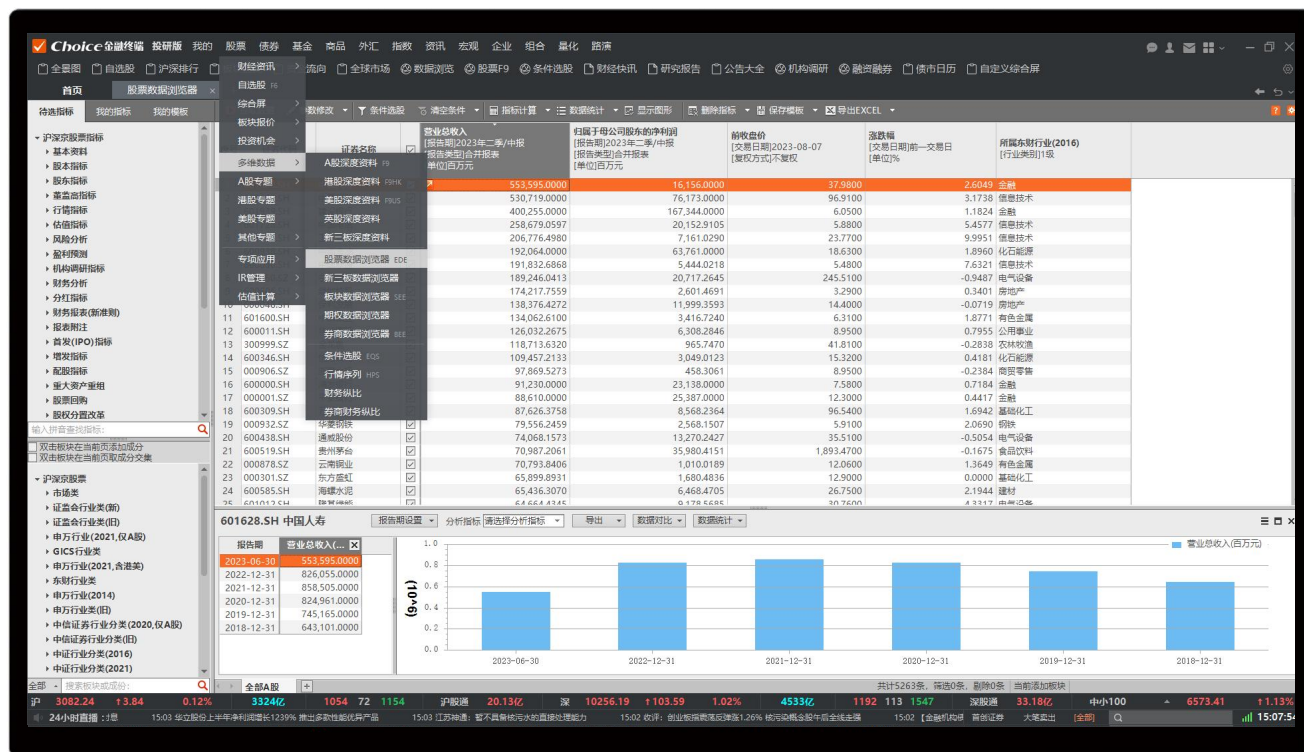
Choice金融终端 投研版 我的 股票 债券 基金 商品 外汇 指数 资讯 宏观 企业 组合 量化 路演

全景图 自选股 沪深排行 流向 全球市场 数据浏览 股票F9 条件选股 财经快讯 研究报告 公告大全 机构调研 融资融券 债市日历 自定义综合屏

首页 股票数据浏览器

待选指标 我的指标 我的模板

财经资讯 自选股 F6 综合屏 板块报价 投资机会 多维数据 A股专题 港股专题 美股专题 其他专题 专项应用 IR管理 估值计算

A股深度资料 F9 港股深度资料 F9HK 美股深度资料 F9US 英股深度资料 新三板深度资料 股票数据浏览器 EDE 新三板数据浏览器 板块数据浏览器 SEE 期权数据浏览器 券商数据浏览器 BEE 条件选股 EQS 行情序列 HPS 财务纵比 券商财务纵比

数修改 条件选股 清空条件 指标计算 数据统计 显示图形 删除指标 保存模板 导出EXCEL

沪深京股票指标 基本资料 股本指标 股东指标 董监高指标 行情指标 估值指标 风险分析 盈利预测 机构调研指标 财务分析 分红指标 财务报表(新准则) 报表附注 首发(IPO)指标 增发指标 配股指标 重大资产重组 股票回购 股权分置改革

输入拼音查找指标:
双击板块在当前页添加成分
双击板块在当前页取成分交集

沪深京股票 市场类 证监会行业类(新) 证监会行业类(旧) 申万行业(2021,仅A股) GICS行业类 申万行业(2021,含港美) 东财行业类 申万行业(2014) 申万行业类(旧) 中信证券行业分类(2020,仅A股) 中信证券行业分类(旧) 中证行业分类(2016) 中证行业分类(2021)

全部 搜索板块或成份:

| | 代码 | 证券名称 | | 营业总收入 [报告期]2023年二季/中报 [报告类型]合并报表 [单位]百万元 | 归属于母公司股东的净利润 [报告期]2023年二季/中报 [报告类型]合并报表 [单位]百万元 | 前收盘价 [交易日期]2023-08-07 [复权方式]不复权 | 涨跌幅 [交易日期]前一交易日 [单位]% | 所属东财行业(2016) [行业类别]1级 |
|---|---|---|---|---|---|---|---|---|
| | | | | 553,595.0000 | 16,156.0000 | 37.9800 | 2.6049 | 金融 |
| | | | | 530,719.0000 | 76,173.0000 | 96.9100 | 3.1738 | 信息技术 |
| | | | | 400,255.0000 | 167,344.0000 | 6.0500 | 1.1824 | 金融 |
| | | | | 258,679.0597 | 20,152.9105 | 5.8800 | 5.4577 | 信息技术 |
| | | | | 206,776.4980 | 7,161.0290 | 23.7700 | 9.9951 | 信息技术 |
| | | | | 192,064.0000 | 63,761.0000 | 18.6300 | 1.8960 | 化石能源 |
| | | | | 191,832.6868 | 5,444.0218 | 5.4800 | 7.6321 | 信息技术 |
| | | | | 189,246.0413 | 20,717.2645 | 245.5100 | -0.9487 | 电气设备 |
| | | | | 174,217.7559 | 2,601.4691 | 3.2900 | 0.3401 | 房地产 |
| | | | | 138,376.4272 | 11,999.3593 | 14.4000 | -0.0719 | 房地产 |
| 11 | 601600.SH | | | 134,062.6100 | 3,416.7240 | 6.3100 | 1.8771 | 有色金属 |
| 12 | 600011.SH | | | 126,032.2675 | 6,308.2846 | 8.9500 | 0.7955 | 公用事业 |
| 13 | 300999.SZ | | | 118,713.6320 | 965.7470 | 41.8100 | -0.2838 | 农林牧渔 |
| 14 | 600346.SH | | | 109,457.2133 | 3,049.0123 | 15.3200 | 0.4181 | 化石能源 |
| 15 | 000906.SZ | | | 97,869.5273 | 458.3061 | 8.9500 | -0.2384 | 商贸零售 |
| 16 | 600000.SH | | | 91,230.0000 | 23,138.0000 | 7.5800 | 0.7184 | 金融 |
| 17 | 000001.SZ | | | 88,610.0000 | 25,387.0000 | 12.3000 | 0.4417 | 金融 |
| 18 | 600309.SH | | | 87,626.3758 | 8,568.2364 | 96.5400 | 1.6942 | 基础化工 |
| 19 | 000932.SZ | 华菱钢铁 | ☑ | 79,556.2459 | 2,568.1507 | 5.9100 | 2.0690 | 钢铁 |
| 20 | 600438.SH | 通威股份 | ☑ | 74,068.1573 | 13,270.2427 | 35.5100 | -0.5054 | 电气设备 |
| 21 | 600519.SH | 贵州茅台 | ☑ | 70,987.2061 | 35,980.4151 | 1,893.4700 | -0.1675 | 食品饮料 |
| 22 | 000878.SZ | 云南铜业 | ☑ | 70,793.8406 | 1,010.0189 | 12.0600 | 1.3649 | 有色金属 |
| 23 | 000301.SZ | 东方盛虹 | ☑ | 65,899.8931 | 1,680.4836 | 12.9000 | 0.0000 | 基础化工 |
| 24 | 600585.SH | 海螺水泥 | ☑ | 65,436.3070 | 6,468.4705 | 26.7500 | 2.1944 | 建材 |

601628.SH 中国人寿 报告期设置 分析指标 请选择分析指标 导出 数据对比 数据统计

| 报告期 | 营业总收入(... |
|---|---|
| 2023-06-30 | 553,595.0000 |
| 2022-12-31 | 826,055.0000 |
| 2021-12-31 | 858,505.0000 |
| 2020-12-31 | 824,961.0000 |
| 2019-12-31 | 745,165.0000 |
| 2018-12-31 | 643,101.0000 |

营业总收入(百万元)
(10^6)
1.0 0.8 0.6 0.4 0.2 0.0
2023-06-30 2022-12-31 2021-12-31 2020-12-31 2019-12-31 2018-12-31

全部A股 +
共计5263条,筛选0条,删除0条 当前添加板块

沪 3082.24 ↑3.84 0.12% 3324亿 1054 72 1154 沪股通 20.13亿 深 10256.19 ↑103.59 1.02% 4533亿 1192 113 1547 深股通 33.18亿 中小100 6573.41 ↑1.13%
24小时直播 15:03 华立股份上半年净利润增长1239% 推出多款性能优异产品 15:03 江苏神通:暂不具备核污水的直接处理能力 15:02 收评:创业板指震荡反弹涨1.26% 核污染概念股午后全线走强 15:02 【金融机构评 首创证券 大笔卖出 [全部] 15:07:5